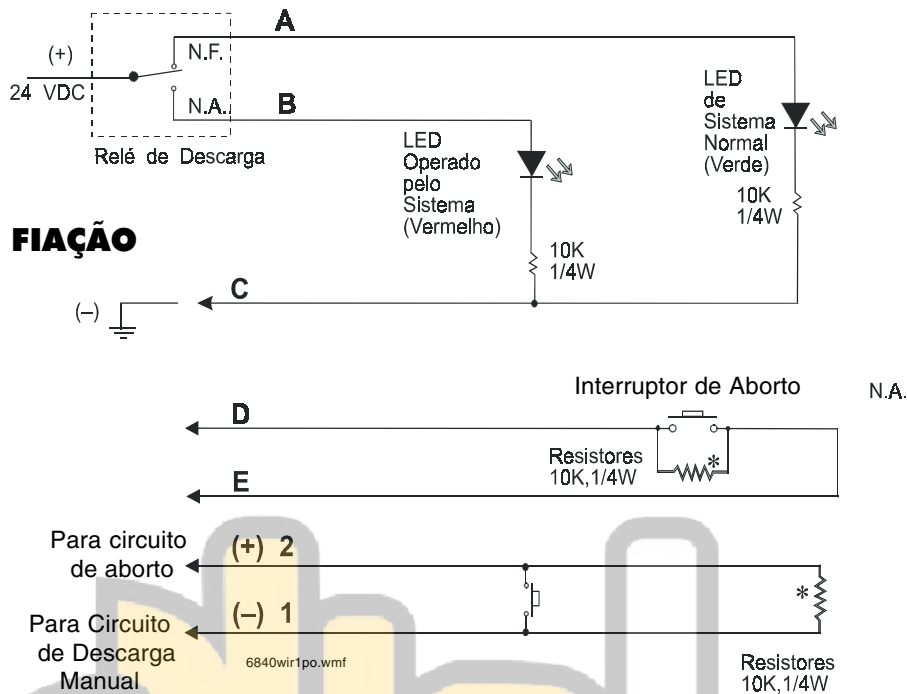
(+)
24 VDC
N.F.
N.A.
A
B
Relé de Descarga

LED de Sistema Normal (Verde)
10K 1/4W

LED Operado pelo Sistema (Vermelho)
10K 1/4W

FIAÇÃO

(–)
C

Interruptor de Aborto
N.A.
D
Resistores 10K,1/4W
*
E

Para circuito de aborto
(+) 2
Para Circuito de Descarga Manual
(–) 1
6840wir1po.wmf
*
Resistores 10K,1/4W